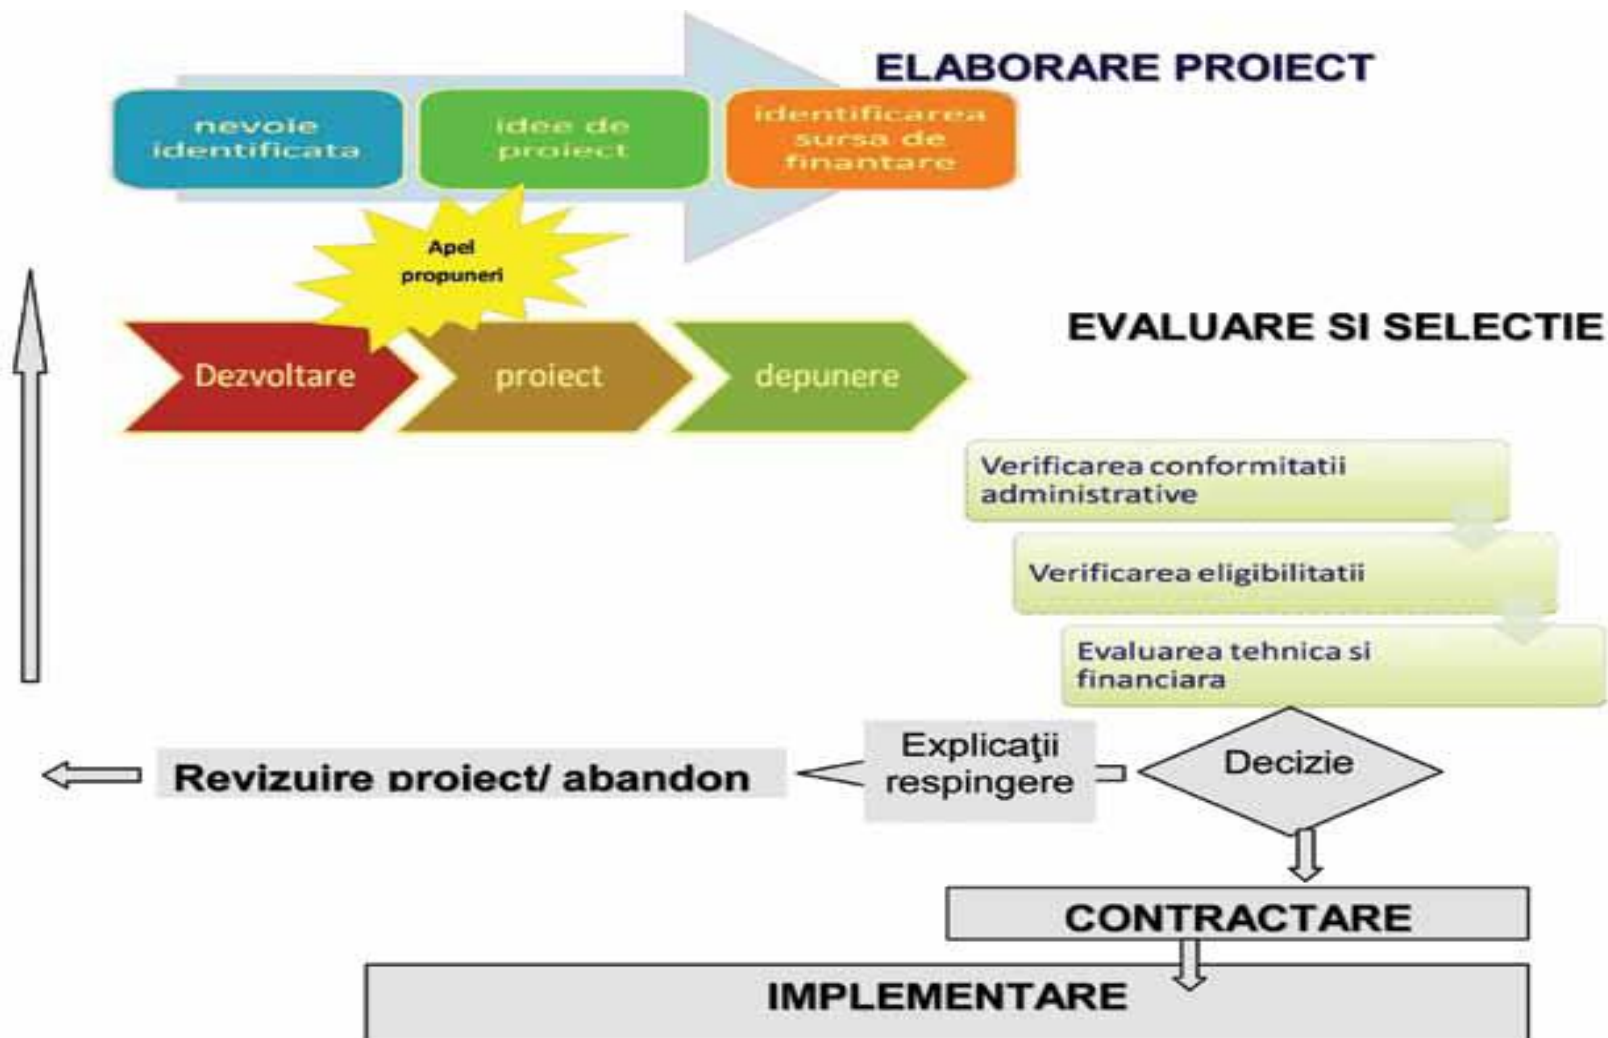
ELABORARE PROIECT

nevoie identificata

idee de proiect

identificarea sursa de finantare

Apel propuneri

EVALUARE SI SELECTIE

Dezvoltare

proiect

depunere

Verificarea conformitatii administrative

Verificarea eligibilitatii

Evaluarea tehnica si financiara

Revizuire proiect/ abandon

Explicaţii respingere

Decizie

CONTRACTARE

IMPLEMENTARE